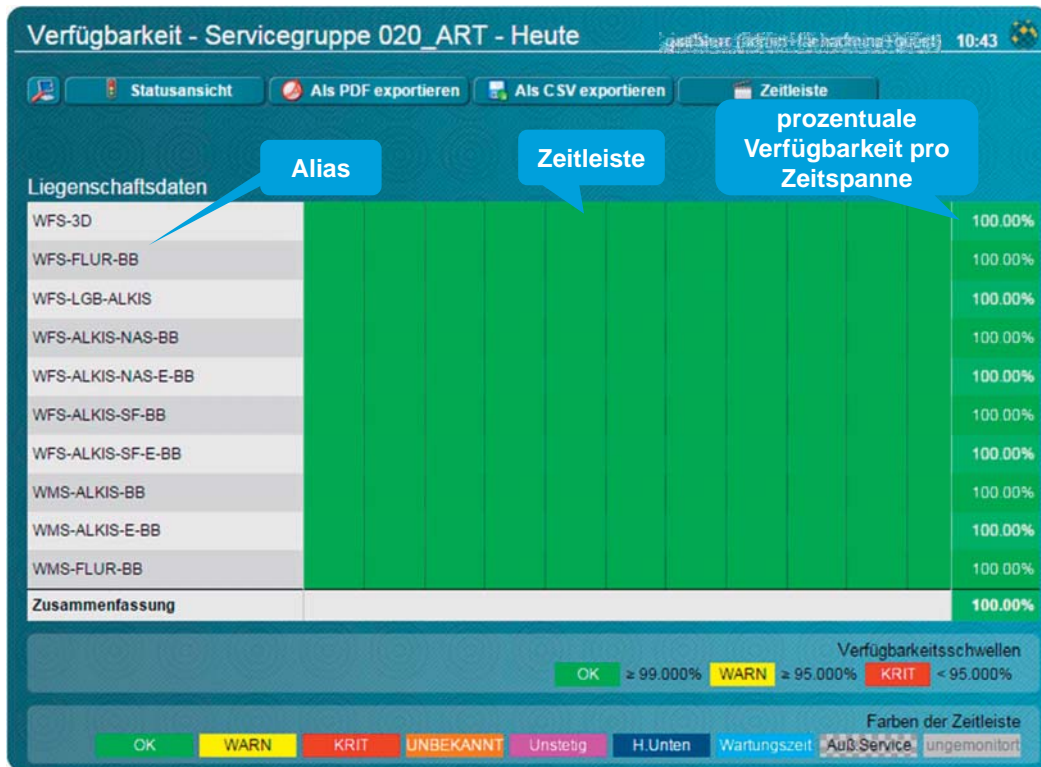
Verfügbarkeit - Servicegruppe 020_ART - Heute

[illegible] 10:43

Statusansicht | Als PDF exportieren | Als CSV exportieren | Zeitleiste

Alias

Zeitleiste

prozentuale Verfügbarkeit pro Zeitspanne

Liegenschaftsdaten

| | |
|---|---|
| WFS-3D | 100.00% |
| WFS-FLUR-BB | 100.00% |
| WFS-LGB-ALKIS | 100.00% |
| WFS-ALKIS-NAS-BB | 100.00% |
| WFS-ALKIS-NAS-E-BB | 100.00% |
| WFS-ALKIS-SF-BB | 100.00% |
| WFS-ALKIS-SF-E-BB | 100.00% |
| WMS-ALKIS-BB | 100.00% |
| WMS-ALKIS-E-BB | 100.00% |
| WMS-FLUR-BB | 100.00% |
| Zusammenfassung | 100.00% |

Verfügbarkeitsschwellen
OK ≥ 99.000% WARN ≥ 95.000% KRIT < 95.000%

Farben der Zeitleiste
OK WARN KRIT UNBEKANNT Unstetig H.Unten Wartungszeit Auß.Service ungemonitort